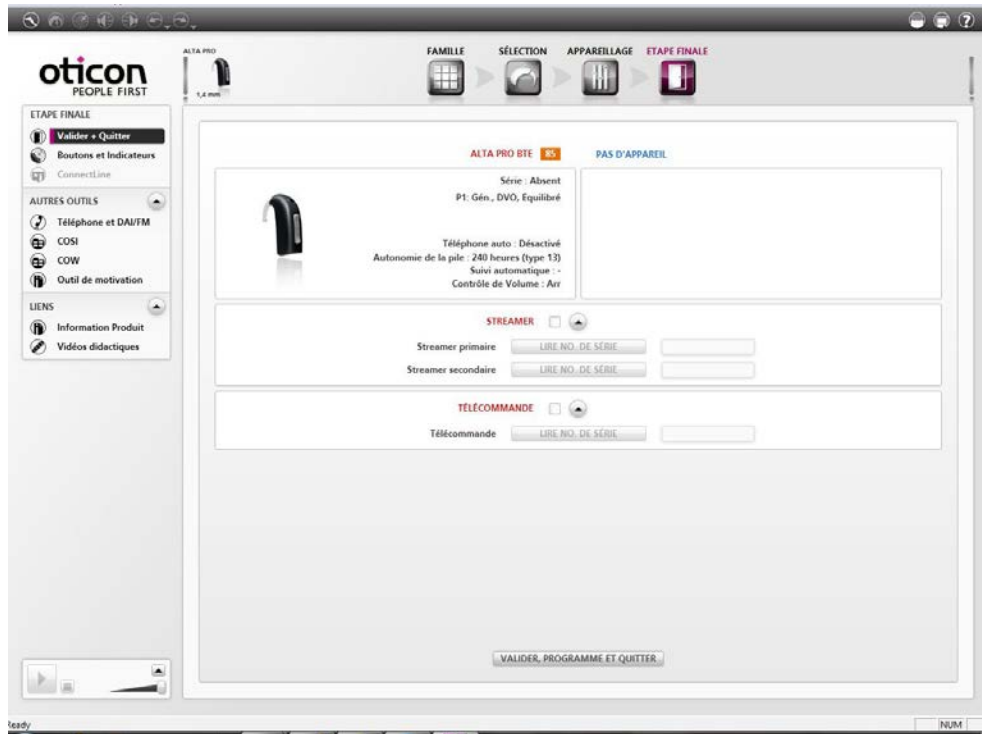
oticon
PEOPLE FIRST

ALTA PRO
1,4 mm

FAMILLE SÉLECTION APPAREILLAGE ETAPE FINALE

ETAPE FINALE
Valider + Quitter
Boutons et Indicateurs
ConnectLine

AUTRES OUTILS
Téléphone et DAI/FM
COSI
COW
Outil de motivation

LIENS
Information Produit
Vidéos didactiques

ALTA PRO BTE 85

PAS D'APPAREIL

Série : Absent
P1: Gén., DVO, Equilibré

Téléphone auto : Désactivé
Autonomie de la pile : 240 heures (type 13)
Suivi automatique : -
Contrôle de Volume : Arr

STREAMER
Streamer primaire LIRE NO. DE SÉRIE
Streamer secondaire LIRE NO. DE SÉRIE

TÉLÉCOMMANDE
Télécommande LIRE NO. DE SÉRIE

VALIDER, PROGRAMME ET QUITTER

Ready
NUM